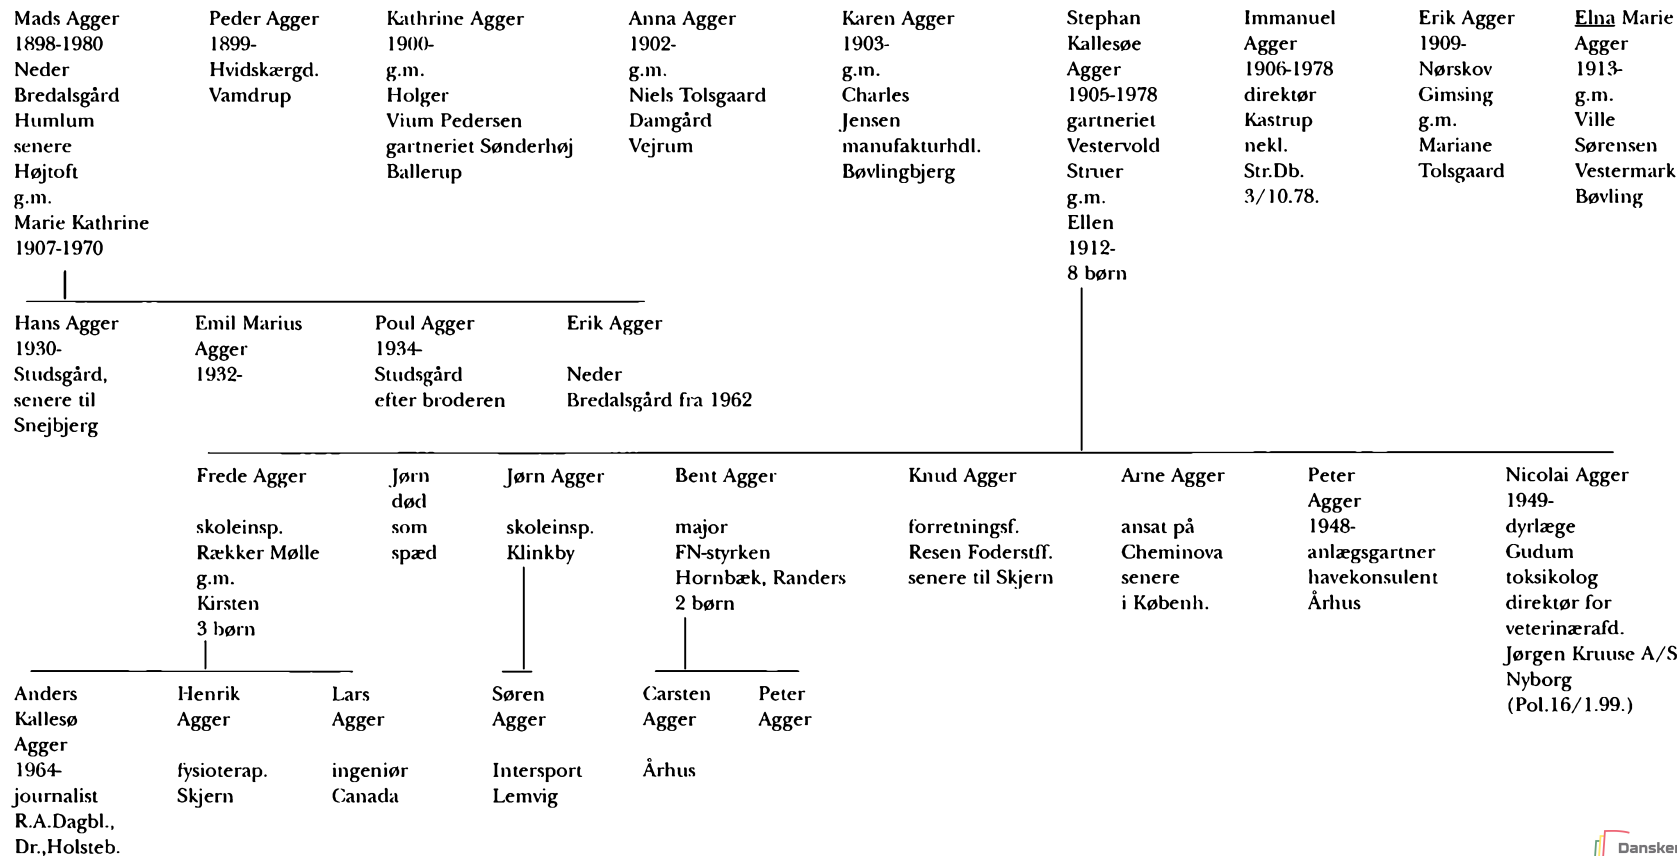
Mads Agger
1898-1980
Neder
Bredalsgård
Humlum
senere
Højtoft
g.m.
Marie Kathrine
1907-1970

Peder Agger
1899-
Hvidskærgd.
Vamdrup

Kathrine Agger
1900-
g.m.
Holger
Vium Pedersen
gartneriet Sønderhøj
Ballerup

Anna Agger
1902-
g.m.
Niels Tolsgaard
Damgård
Vejrum

Karen Agger
1903-
g.m.
Charles
Jensen
manufakturhdl.
Bøvlingbjerg

Stephan
Kallesøe
Agger
1905-1978
gartneriet
Vestervold
Struer
g.m.
Ellen
1912-
8 børn

Immanuel
Agger
1906-1978
direktør
Kastrup
nekl.
Str.Db.
3/10.78.

Erik Agger
1909-
Nørskov
Gimsing
g.m.
Mariane
Tolsgaard

Elna Marie
Agger
1913-
g.m.
Ville
Sørensen
Vestermark
Bøvling

Hans Agger
1930-
Studsgård,
senere til
Snejbjerg

Emil Marius
Agger
1932-

Poul Agger
1934-
Studsgård
efter broderen

Erik Agger

Neder
Bredalsgård fra 1962

Frede Agger

skoleinsp.
Rækker Mølle
g.m.
Kirsten
3 børn

Jørn
død
som
spæd

Jørn Agger

skoleinsp.
Klinkby

Bent Agger

major
FN-styrken
Hornbæk, Randers
2 børn

Knud Agger

forretningsf.
Resen Foderstf.
senere til Skjern

Arne Agger

ansat på
Cheminova
senere
i Københ.

Peter
Agger
1948-
anlægsgartner
havekonsulent
Århus

Nicolai Agger
1949-
dyrlæge
Gudum
toksikolog
direktør for
veterinærafd.
Jørgen Kruuse A/S
Nyborg
(Pol.16/1.99.)

Anders
Kallesø
Agger
1964-
journalist
R.A.Dagbl.,
Dr.,Holsteb.

Henrik
Agger

fysioterap.
Skjern

Lars
Agger

ingeniør
Canada

Søren
Agger

Intersport
Lemvig

Carsten
Agger

Århus

Peter
Agger

Dansker